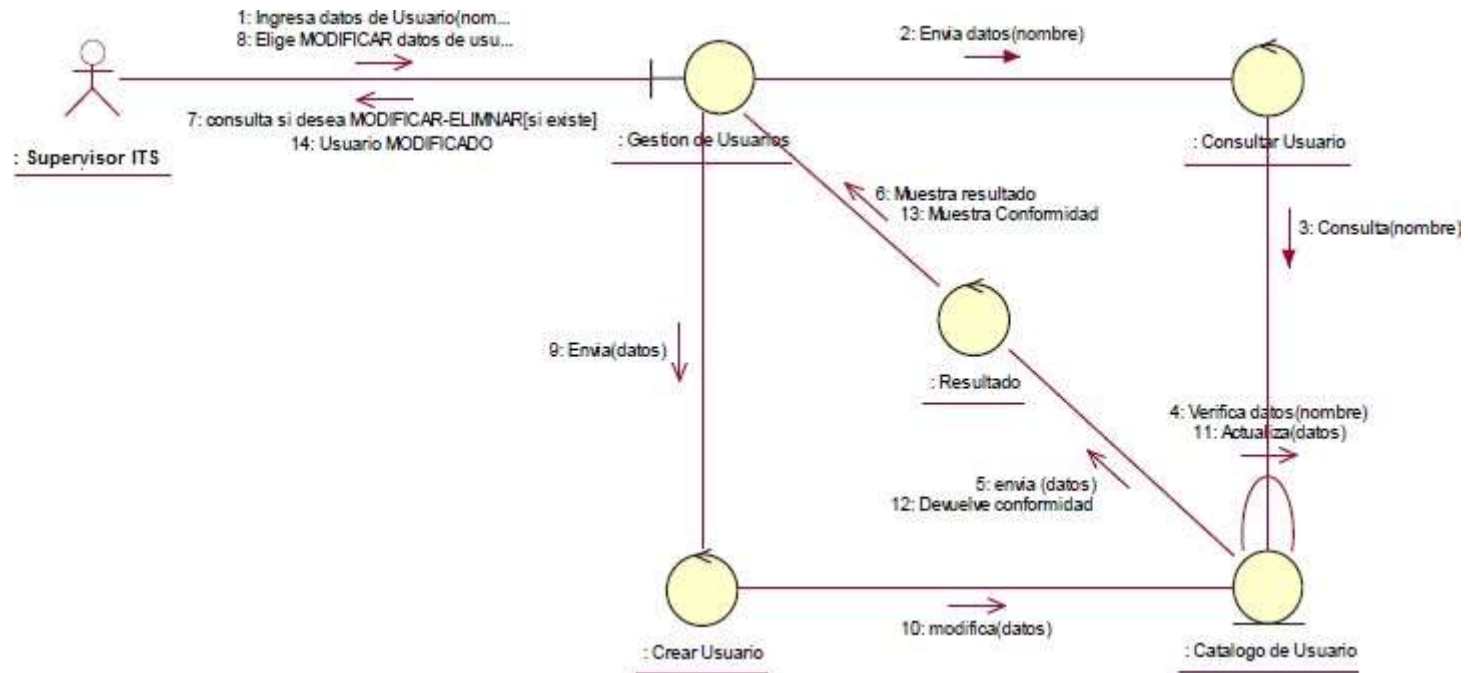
1: Ingresa datos de Usuario(nom...
8: Elige MODIFICAR datos de usu...

2: Envia datos(nombre)

7: consulta si desea MODIFICAR-ELIMNAR[si existe]
14: Usuario MODIFICADO

: Supervisor ITS

: Gestion de Usuarios

: Consultar Usuario

6: Muestra resultado
13: Muestra Conformidad

3: Consulta(nombre)

9: Envia(datos)

: Resultado

4: Verifica datos(nombre)
11: Actualiza(datos)

5: envia (datos)
12: Devuelve conformidad

10: modifica(datos)

: Crear Usuario

: Catalogo de Usuario